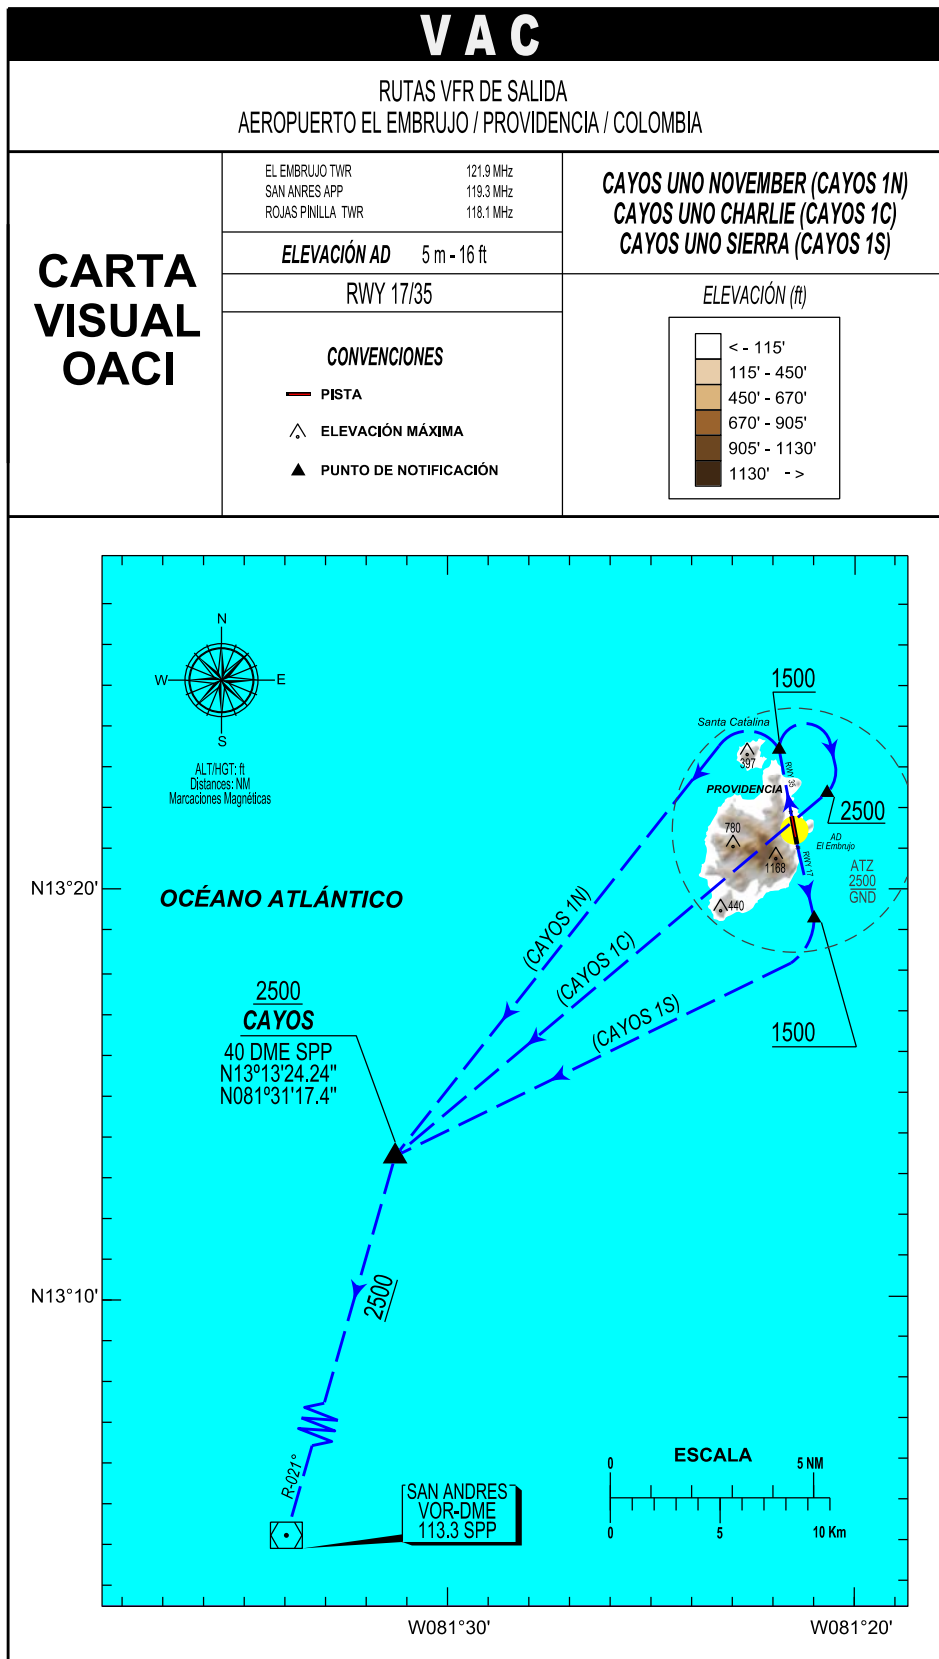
VAC

RUTAS VFR DE SALIDA
AEROPUERTO EL EMBRUJO / PROVIDENCIA / COLOMBIA

CARTA VISUAL OACI

| EL EMBRUJO TWR | 121.9 MHz |
|---|---|
| SAN ANRES APP | 119.3 MHz |
| ROJAS PINILLA TWR | 118.1 MHz |

ELEVACIÓN AD 5 m - 16 ft

RWY 17/35

CONVENCIONES
PISTA
ELEVACIÓN MÁXIMA
PUNTO DE NOTIFICACIÓN

CAYOS UNO NOVEMBER (CAYOS 1N)
CAYOS UNO CHARLIE (CAYOS 1C)
CAYOS UNO SIERRA (CAYOS 1S)

ELEVACIÓN (ft)
< - 115'
115' - 450'
450' - 670'
670' - 905'
905' - 1130'
1130' - >

N
W E
S
ALT/HGT: ft
Distances: NM
Marcaciones Magnéticas

1500
Santa Catalina
397
RWY 35
PROVIDENCIA
2500
780
AD
El Embrujo
1168
RWY 17
ATZ
2500
GND
440
N13°20'
OCÉANO ATLÁNTICO
(CAYOS 1N)
(CAYOS 1C)
(CAYOS 1S)
1500
2500
CAYOS
40 DME SPP
N13°13'24.24"
N081°31'17.4"
N13°10'
2500
R-021°
SAN ANDRES
VOR-DME
113.3 SPP
ESCALA
0 5 NM
0 5 10 Km
W081°30'
W081°20'